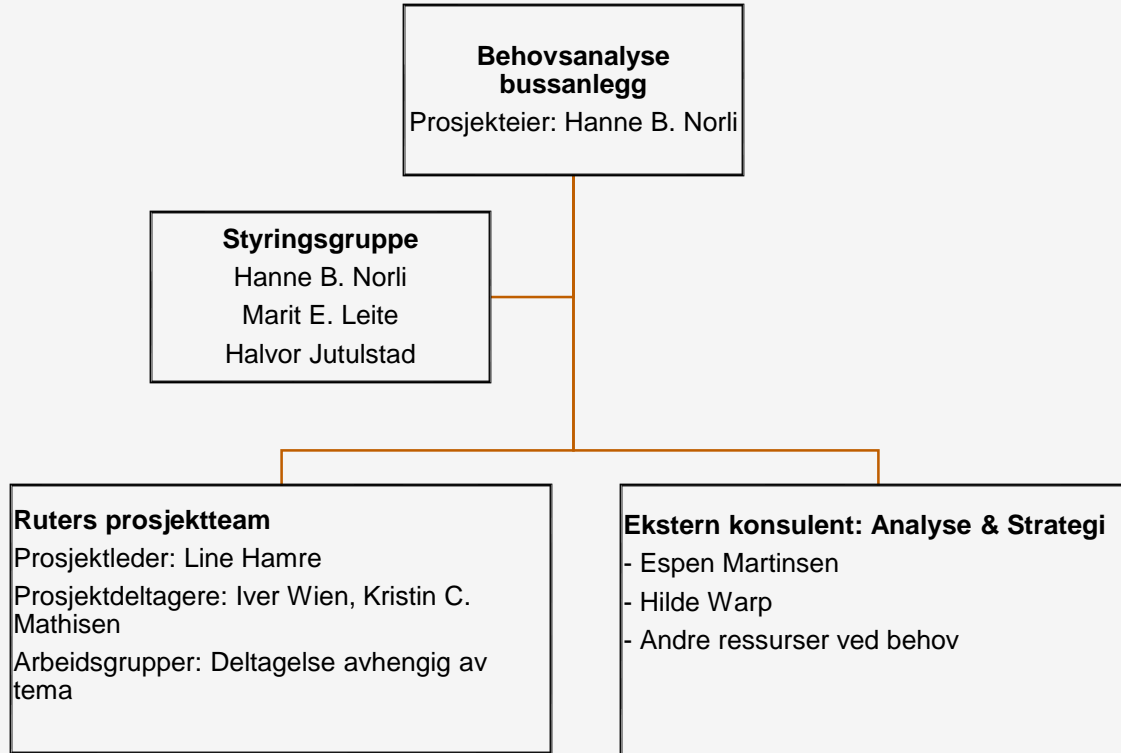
**Behovsanalyse bussanlegg**
Prosjekteier: Hanne B. Norli

**Styringsgruppe**
Hanne B. Norli
Marit E. Leite
Halvor Jutulstad

**Ruters prosjektteam**
Prosjektleder: Line Hamre
Prosjektdeltagere: Iver Wien, Kristin C. Mathisen
Arbeidsgrupper: Deltagelse avhengig av tema

**Ekstern konsulent: Analyse & Strategi**
- Espen Martinsen
- Hilde Warp
- Andre ressurser ved behov